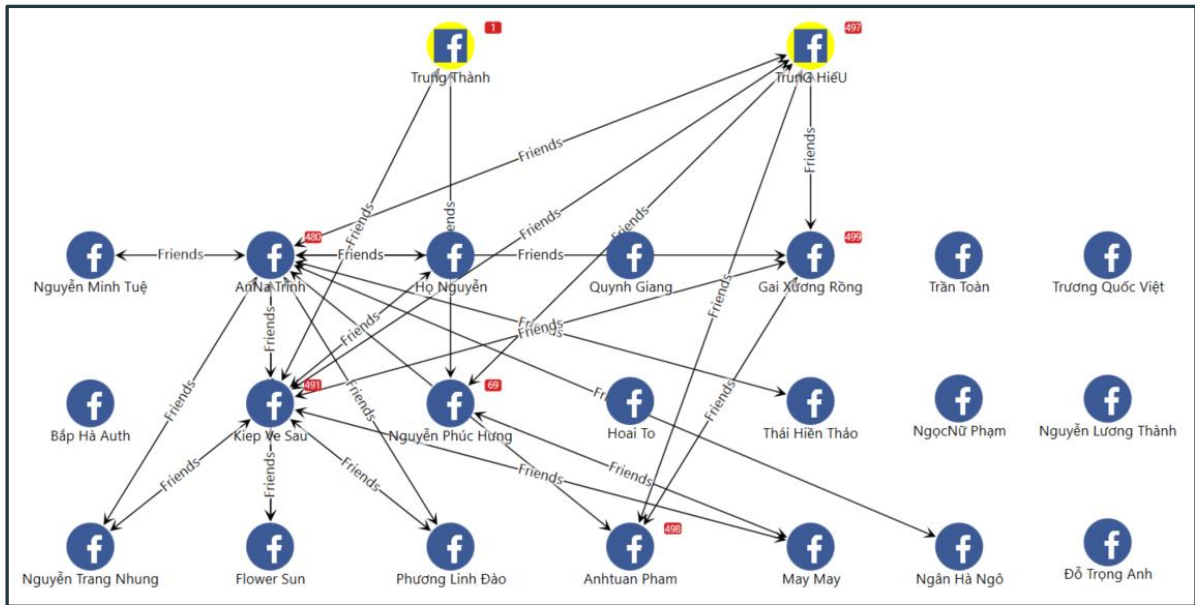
1
Trung Thành

497
TrunG HiếU

Friends

Friends

Friends

Friends

Friends

Friends

Nguyễn Minh Tuệ

Friends

480
AnNa Trịnh

Friends

Họ Nguyễn

Friends

Quynh Giang

499
Gai Xương Rồng

Trần Toàn

Trương Quốc Việt

Friends

Friends

Friends

Friends

Friends

Friends

Bắp Hà Auth

491
Kiep Ve Sau

69
Nguyễn Phúc Hưng

Fri

Hoai To

Thái Hiền Thảo

NgọcNữ Phạm

Nguyễn Lương Thành

Friends

Friends

Friends

Friends

Friends

Nguyễn Trang Nhung

Flower Sun

Phương Linh Đào

498
Anhtuan Pham

May May

Ngân Hà Ngô

Đỗ Trọng Anh